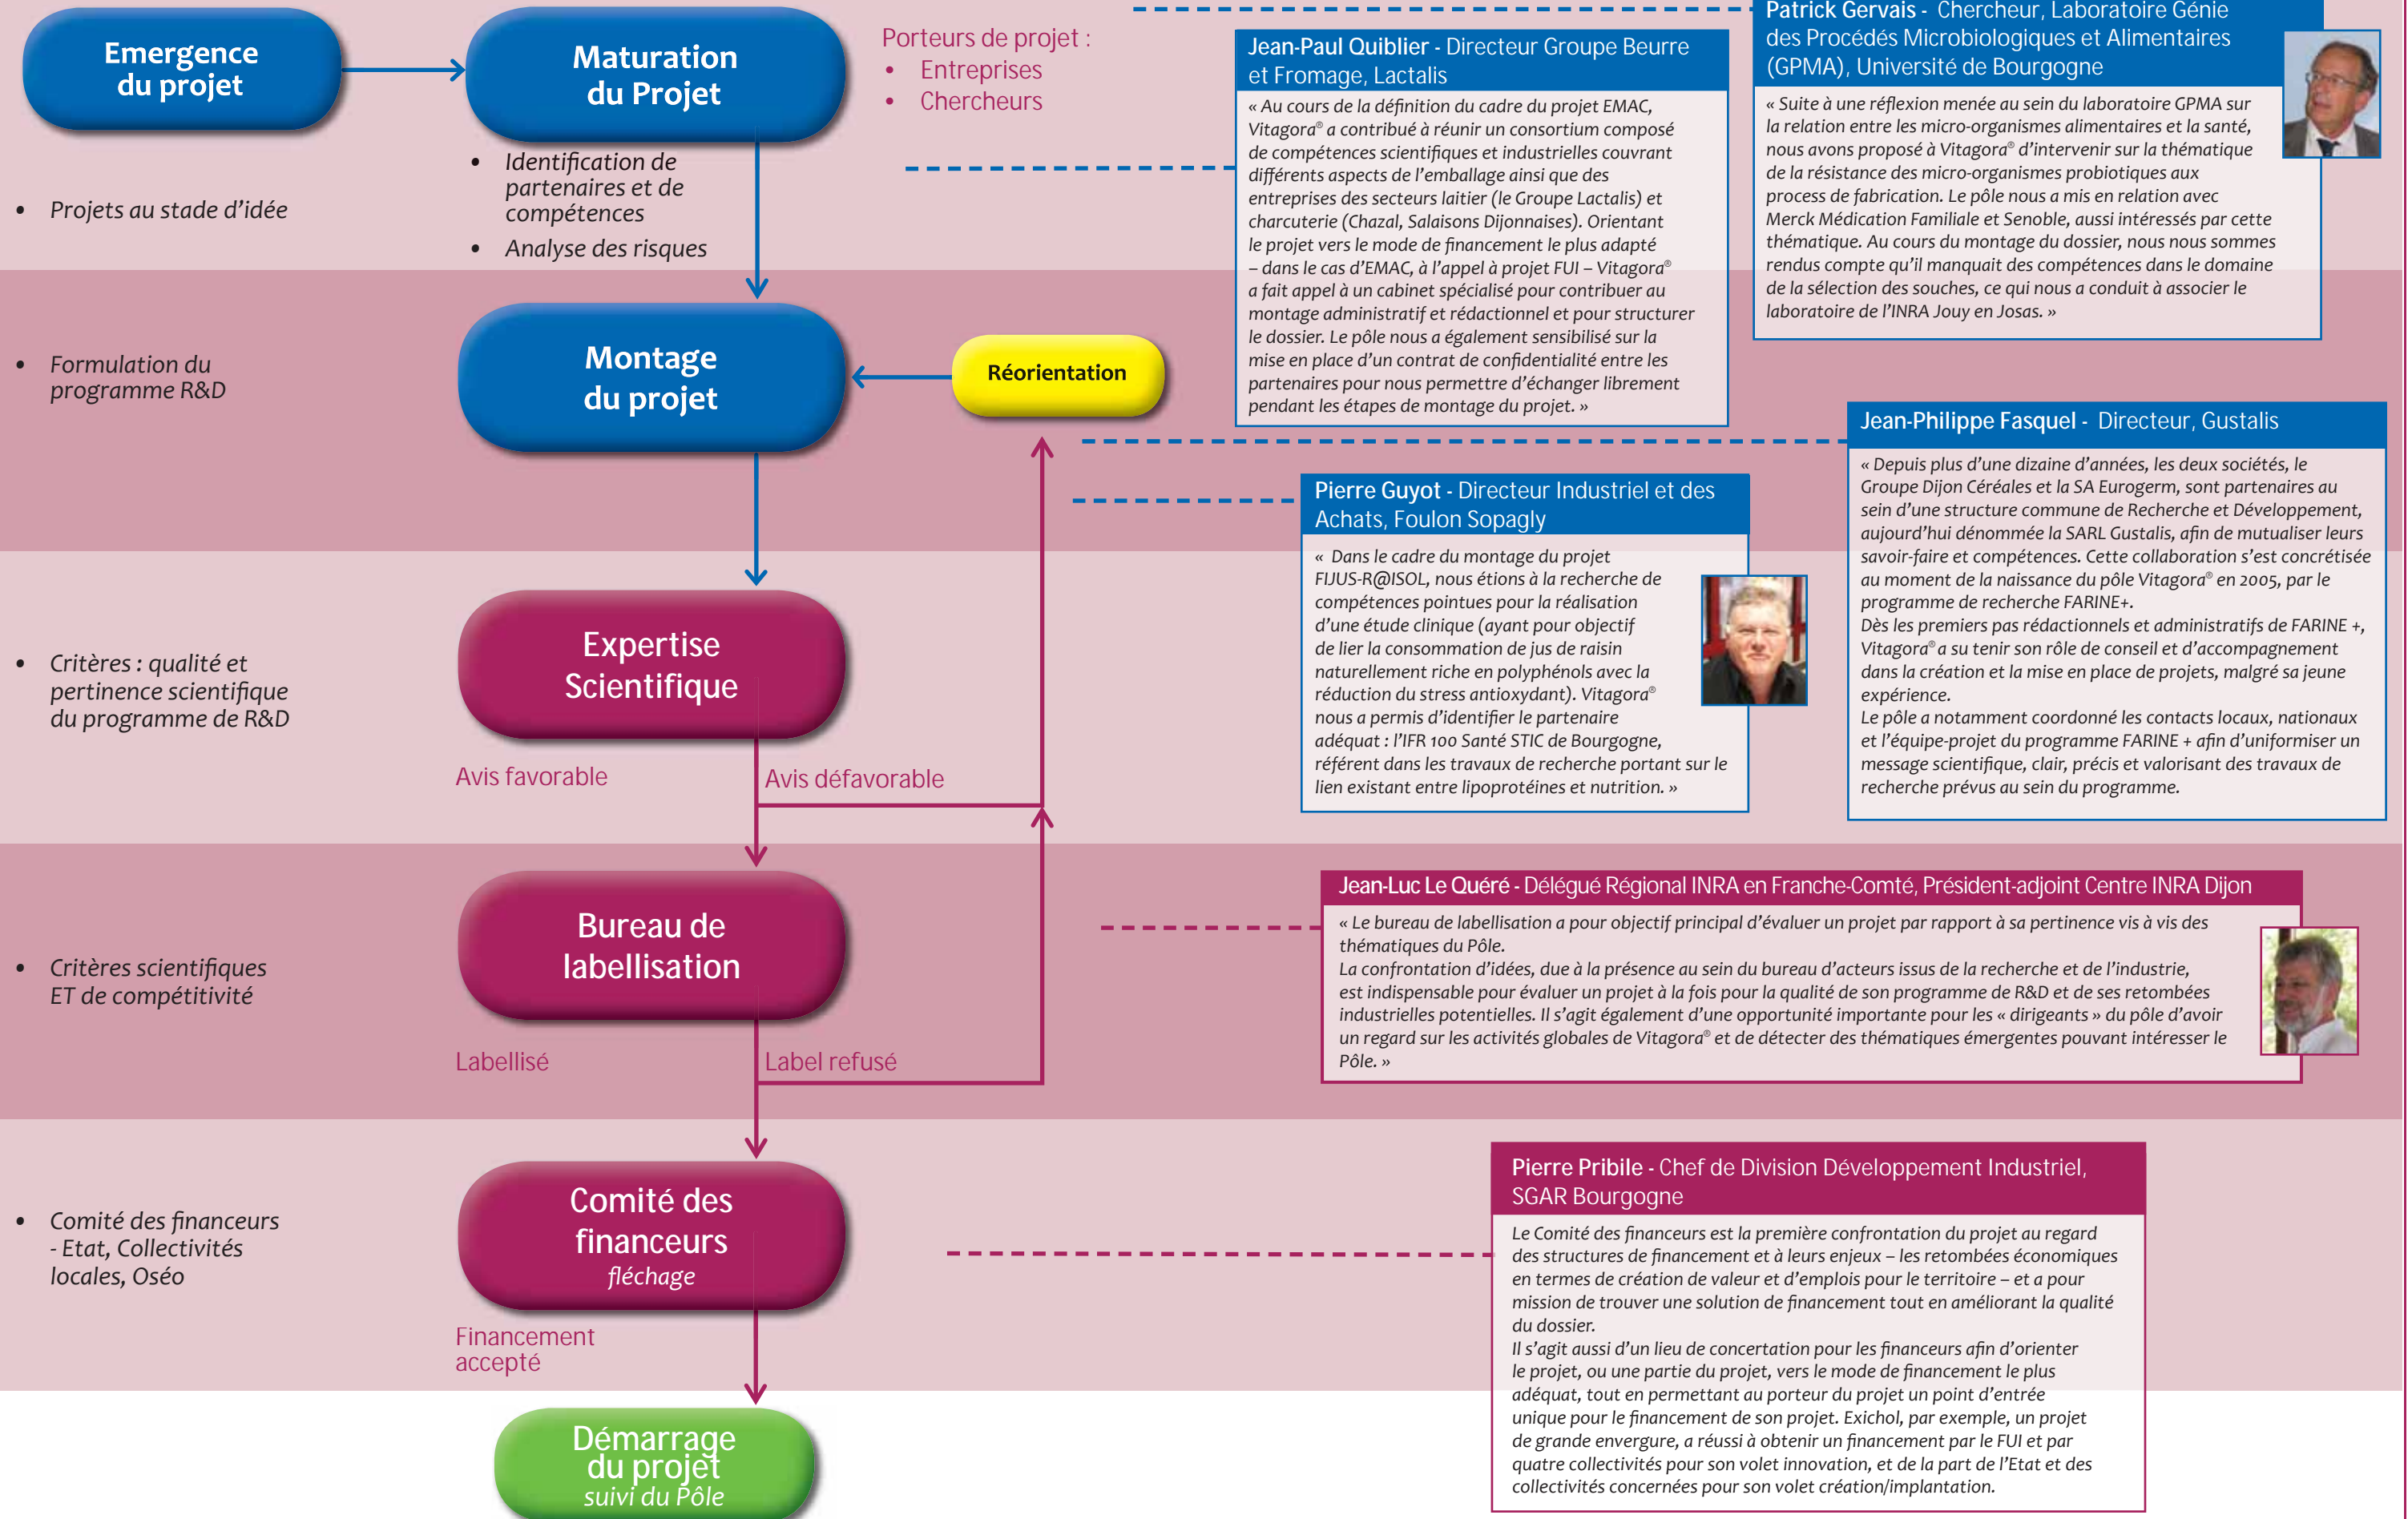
Emergence du projet

Maturation du Projet

Porteurs de projet :
• Entreprises
• Chercheurs

• Projets au stade d'idée

• Identification de partenaires et de compétences
• Analyse des risques

Jean-Paul Quiblier - Directeur Groupe Beurre et Fromage, Lactalis

« Au cours de la définition du cadre du projet EMAC, Vitagora® a contribué à réunir un consortium composé de compétences scientifiques et industrielles couvrant différents aspects de l'emballage ainsi que des entreprises des secteurs laitier (le Groupe Lactalis) et charcuterie (Chazal, Salaisons Dijonnaises). Orientant le projet vers le mode de financement le plus adapté – dans le cas d'EMAC, à l'appel à projet FUI – Vitagora® a fait appel à un cabinet spécialisé pour contribuer au montage administratif et rédactionnel et pour structurer le dossier. Le pôle nous a également sensibilisé sur la mise en place d'un contrat de confidentialité entre les partenaires pour nous permettre d'échanger librement pendant les étapes de montage du projet. »

Patrick Gervais - Chercheur, Laboratoire Génie des Procédés Microbiologiques et Alimentaires (GPMA), Université de Bourgogne

« Suite à une réflexion menée au sein du laboratoire GPMA sur la relation entre les micro-organismes alimentaires et la santé, nous avons proposé à Vitagora® d'intervenir sur la thématique de la résistance des micro-organismes probiotiques aux process de fabrication. Le pôle nous a mis en relation avec Merck Médication Familiale et Senoble, aussi intéressés par cette thématique. Au cours du montage du dossier, nous nous sommes rendus compte qu'il manquait des compétences dans le domaine de la sélection des souches, ce qui nous a conduit à associer le laboratoire de l'INRA Jouy en Josas. »

• Formulation du programme R&D

Montage du projet

Réorientation

Jean-Philippe Fasquel - Directeur, Gustalis

« Depuis plus d'une dizaine d'années, les deux sociétés, le Groupe Dijon Céréales et la SA Eurogerm, sont partenaires au sein d'une structure commune de Recherche et Développement, aujourd'hui dénommée la SARL Gustalis, afin de mutualiser leurs savoir-faire et compétences. Cette collaboration s'est concrétisée au moment de la naissance du pôle Vitagora® en 2005, par le programme de recherche FARINE+.
Dès les premiers pas rédactionnels et administratifs de FARINE +, Vitagora® a su tenir son rôle de conseil et d'accompagnement dans la création et la mise en place de projets, malgré sa jeune expérience.
Le pôle a notamment coordonné les contacts locaux, nationaux et l'équipe-projet du programme FARINE + afin d'uniformiser un message scientifique, clair, précis et valorisant des travaux de recherche prévus au sein du programme.

Pierre Guyot - Directeur Industriel et des Achats, Foulon Sopagly

« Dans le cadre du montage du projet FIJUS-R@ISOL, nous étions à la recherche de compétences pointues pour la réalisation d'une étude clinique (ayant pour objectif de lier la consommation de jus de raisin naturellement riche en polyphénols avec la réduction du stress antioxydant). Vitagora® nous a permis d'identifier le partenaire adéquat : l'IFR 100 Santé STIC de Bourgogne, référent dans les travaux de recherche portant sur le lien existant entre lipoprotéines et nutrition. »

• Critères : qualité et pertinence scientifique du programme de R&D

Expertise Scientifique

Avis favorable

Avis défavorable

Jean-Luc Le Quéré - Délégué Régional INRA en Franche-Comté, Président-adjoint Centre INRA Dijon

« Le bureau de labellisation a pour objectif principal d'évaluer un projet par rapport à sa pertinence vis à vis des thématiques du Pôle.
La confrontation d'idées, due à la présence au sein du bureau d'acteurs issus de la recherche et de l'industrie, est indispensable pour évaluer un projet à la fois pour la qualité de son programme de R&D et de ses retombées industrielles potentielles. Il s'agit également d'une opportunité importante pour les « dirigeants » du pôle d'avoir un regard sur les activités globales de Vitagora® et de détecter des thématiques émergentes pouvant intéresser le Pôle. »

• Critères scientifiques ET de compétitivité

Bureau de labellisation

Labellisé

Label refusé

Pierre Pribile - Chef de Division Développement Industriel, SGAR Bourgogne

Le Comité des financeurs est la première confrontation du projet au regard des structures de financement et à leurs enjeux – les retombées économiques en termes de création de valeur et d'emplois pour le territoire – et a pour mission de trouver une solution de financement tout en améliorant la qualité du dossier.
Il s'agit aussi d'un lieu de concertation pour les financeurs afin d'orienter le projet, ou une partie du projet, vers le mode de financement le plus adéquat, tout en permettant au porteur du projet un point d'entrée unique pour le financement de son projet. Exichol, par exemple, un projet de grande envergure, a réussi à obtenir un financement par le FUI et par quatre collectivités pour son volet innovation, et de la part de l'Etat et des collectivités concernées pour son volet création/implantation.

• Comité des financeurs - Etat, Collectivités locales, Oséo

Comité des financeurs
fléchage

Financement accepté

Démarrage du projet
suivi du Pôle